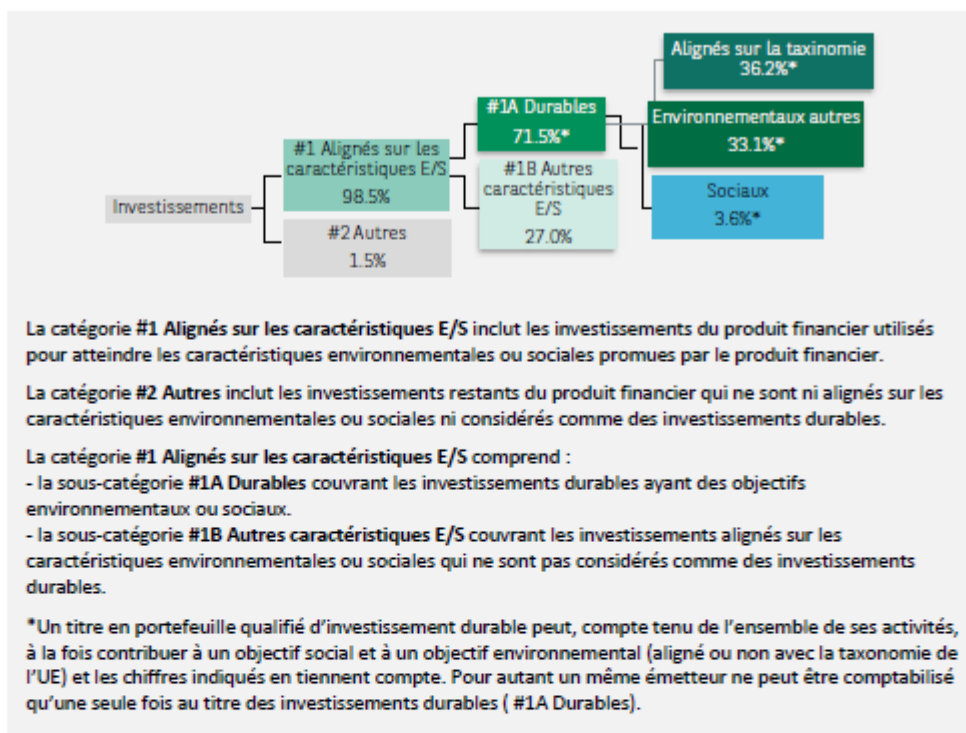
Investissements

#1 Alignés sur les caractéristiques E/S
98.5%

#2 Autres
1.5%

#1A Durables
71.5%*

#1B Autres caractéristiques E/S
27.0%

Alignés sur la taxinomie
36.2%*

Environnementaux autres
33.1%*

Sociaux
3.6%*

La catégorie **#1 Alignés sur les caractéristiques E/S** inclut les investissements du produit financier utilisés pour atteindre les caractéristiques environnementales ou sociales promues par le produit financier.

La catégorie **#2 Autres** inclut les investissements restants du produit financier qui ne sont ni alignés sur les caractéristiques environnementales ou sociales ni considérés comme des investissements durables.

La catégorie **#1 Alignés sur les caractéristiques E/S** comprend :
- la sous-catégorie **#1A Durables** couvrant les investissements durables ayant des objectifs environnementaux ou sociaux.
- la sous-catégorie **#1B Autres caractéristiques E/S** couvrant les investissements alignés sur les caractéristiques environnementales ou sociales qui ne sont pas considérés comme des investissements durables.

*Un titre en portefeuille qualifié d'investissement durable peut, compte tenu de l'ensemble de ses activités, à la fois contribuer à un objectif social et à un objectif environnemental (aligné ou non avec la taxonomie de l'UE) et les chiffres indiqués en tiennent compte. Pour autant un même émetteur ne peut être comptabilisé qu'une seule fois au titre des investissements durables ( #1A Durables).